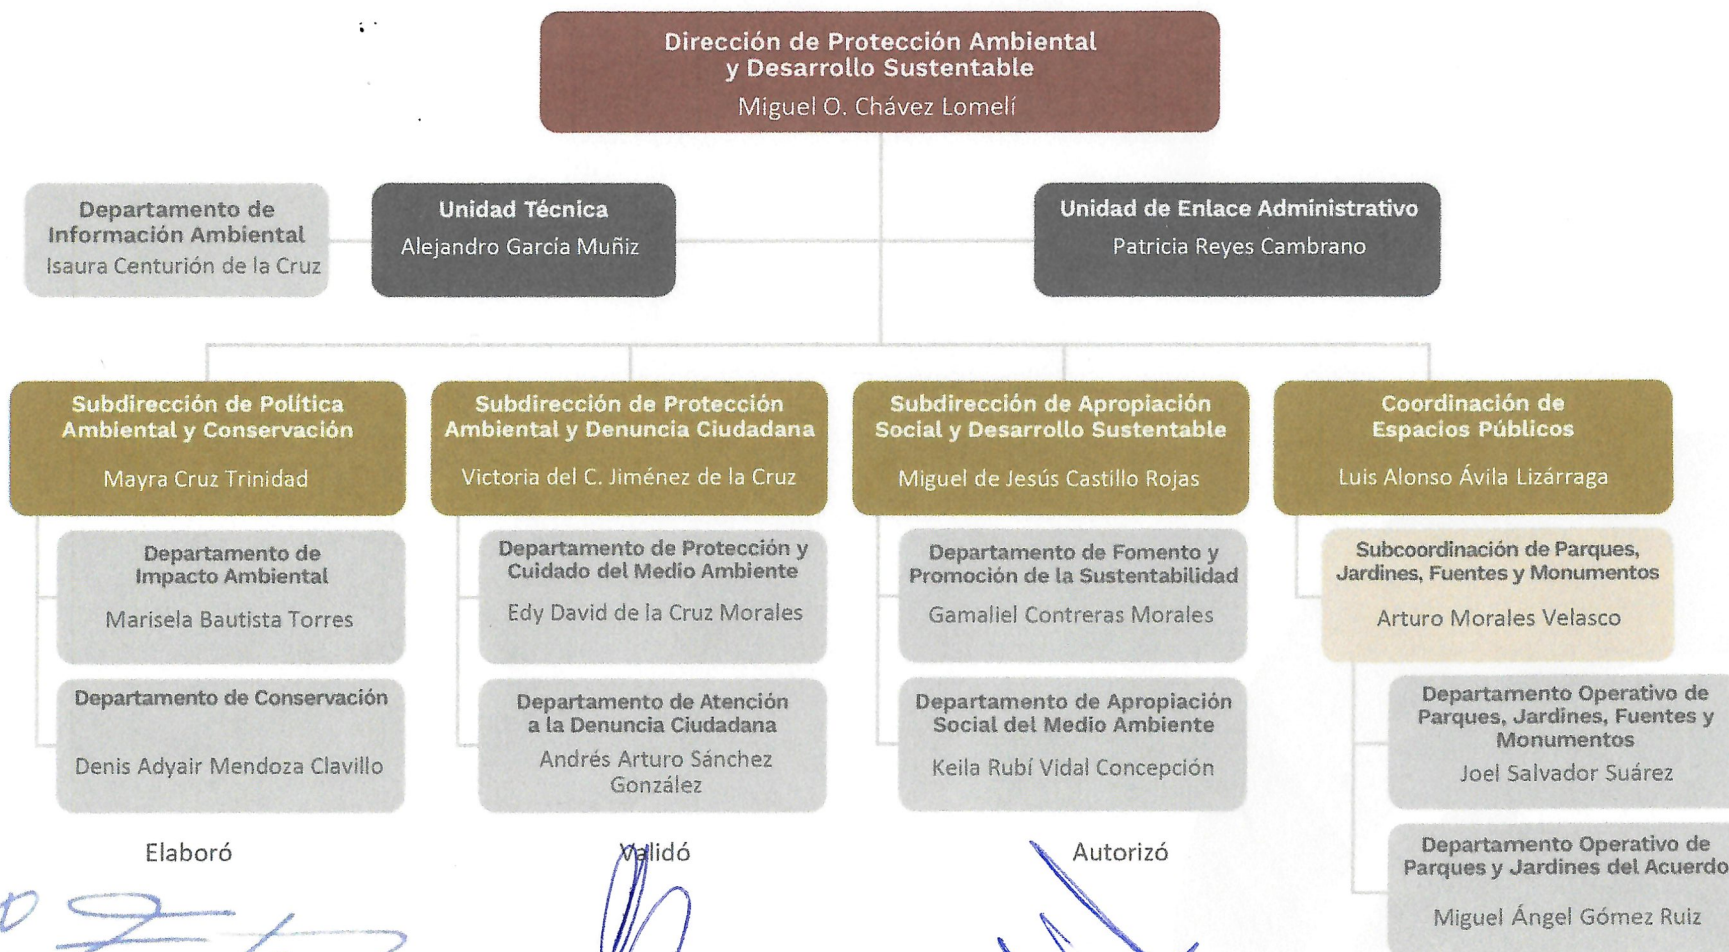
Dirección de Protección Ambiental y Desarrollo Sustentable
Miguel O. Chávez Lomelí

Departamento de Información Ambiental
Isaura Centurión de la Cruz

Unidad Técnica
Alejandro Garcia Muñiz

Unidad de Enlace Administrativo
Patricia Reyes Cambrano

Subdirección de Política Ambiental y Conservación
Mayra Cruz Trinidad

Departamento de Impacto Ambiental
Marisela Bautista Torres

Departamento de Conservación
Denis Adyair Mendoza Clavillo

Subdirección de Protección Ambiental y Denuncia Ciudadana
Victoria del C. Jiménez de la Cruz

Departamento de Protección y Cuidado del Medio Ambiente
Edy David de la Cruz Morales

Departamento de Atención a la Denuncia Ciudadana
Andrés Arturo Sánchez González

Subdirección de Apropiación Social y Desarrollo Sustentable
Miguel de Jesús Castillo Rojas

Departamento de Fomento y Promoción de la Sustentabilidad
Gamaliel Contreras Morales

Departamento de Apropiación Social del Medio Ambiente
Keila Rubí Vidal Concepción

Coordinación de Espacios Públicos
Luis Alonso Ávila Lizárraga

Subcoordinación de Parques, Jardines, Fuentes y Monumentos
Arturo Morales Velasco

Departamento Operativo de Parques, Jardines, Fuentes y Monumentos
Joel Salvador Suárez

Departamento Operativo de Parques y Jardines del Acuerdo
Miguel Ángel Gómez Ruiz

Elaboró

Validó

Autorizó